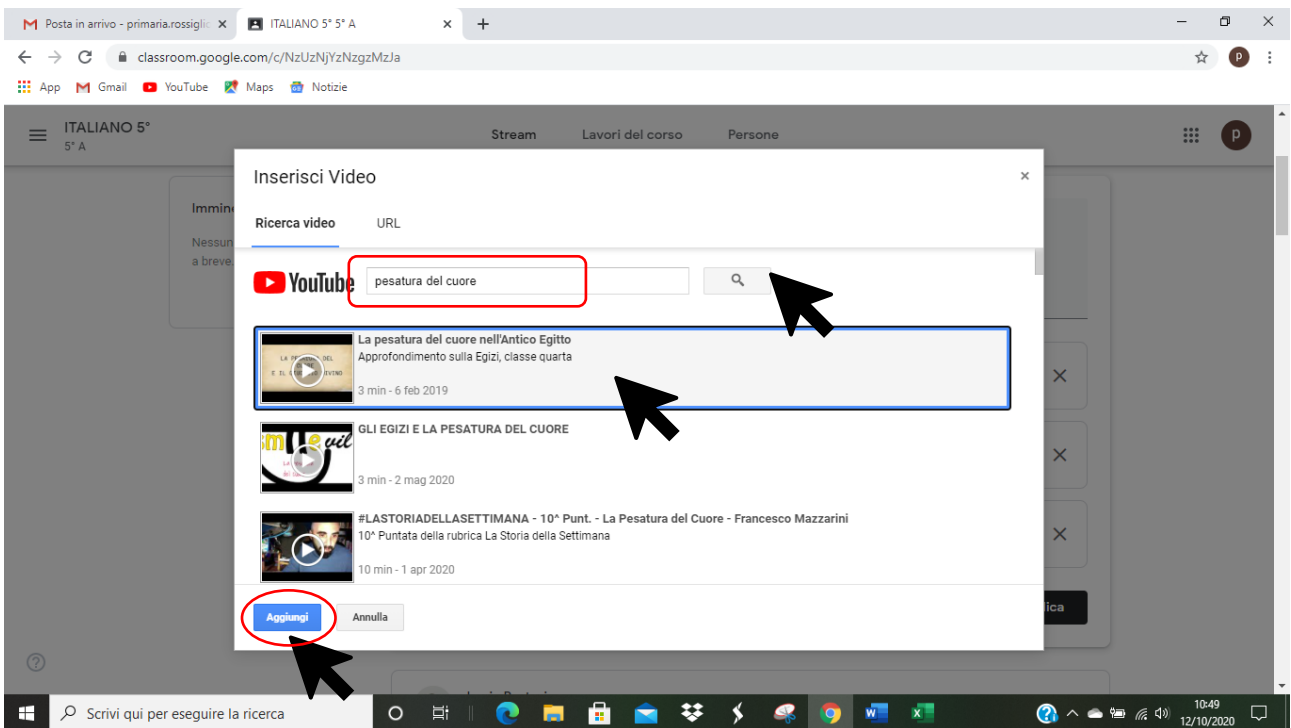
Posta in arrivo - primaria.rossigli ×
ITALIANO 5° 5° A ×
classroom.google.com/c/NzUzNjYzNzgzMzJa
App Gmail YouTube Maps Notizie

ITALIANO 5°
5° A
Stream Lavori del corso Persone

Immin
Nessun
a breve.

Inserisci Video ×
Ricerca video URL

YouTube pesatura del cuore

La pesatura del cuore nell'Antico Egitto
Approfondimento sulla Egizi, classe quarta
3 min - 6 feb 2019

GLI EGIZI E LA PESATURA DEL CUORE
3 min - 2 mag 2020

#LASTORIADELLASETTIMANA - 10^ Punt. - La Pesatura del Cuore - Francesco Mazzarini
10^ Puntata della rubrica La Storia della Settimana
10 min - 1 apr 2020

Aggiungi Annulla

ica

Scrivi qui per eseguire la ricerca
10:49
12/10/2020